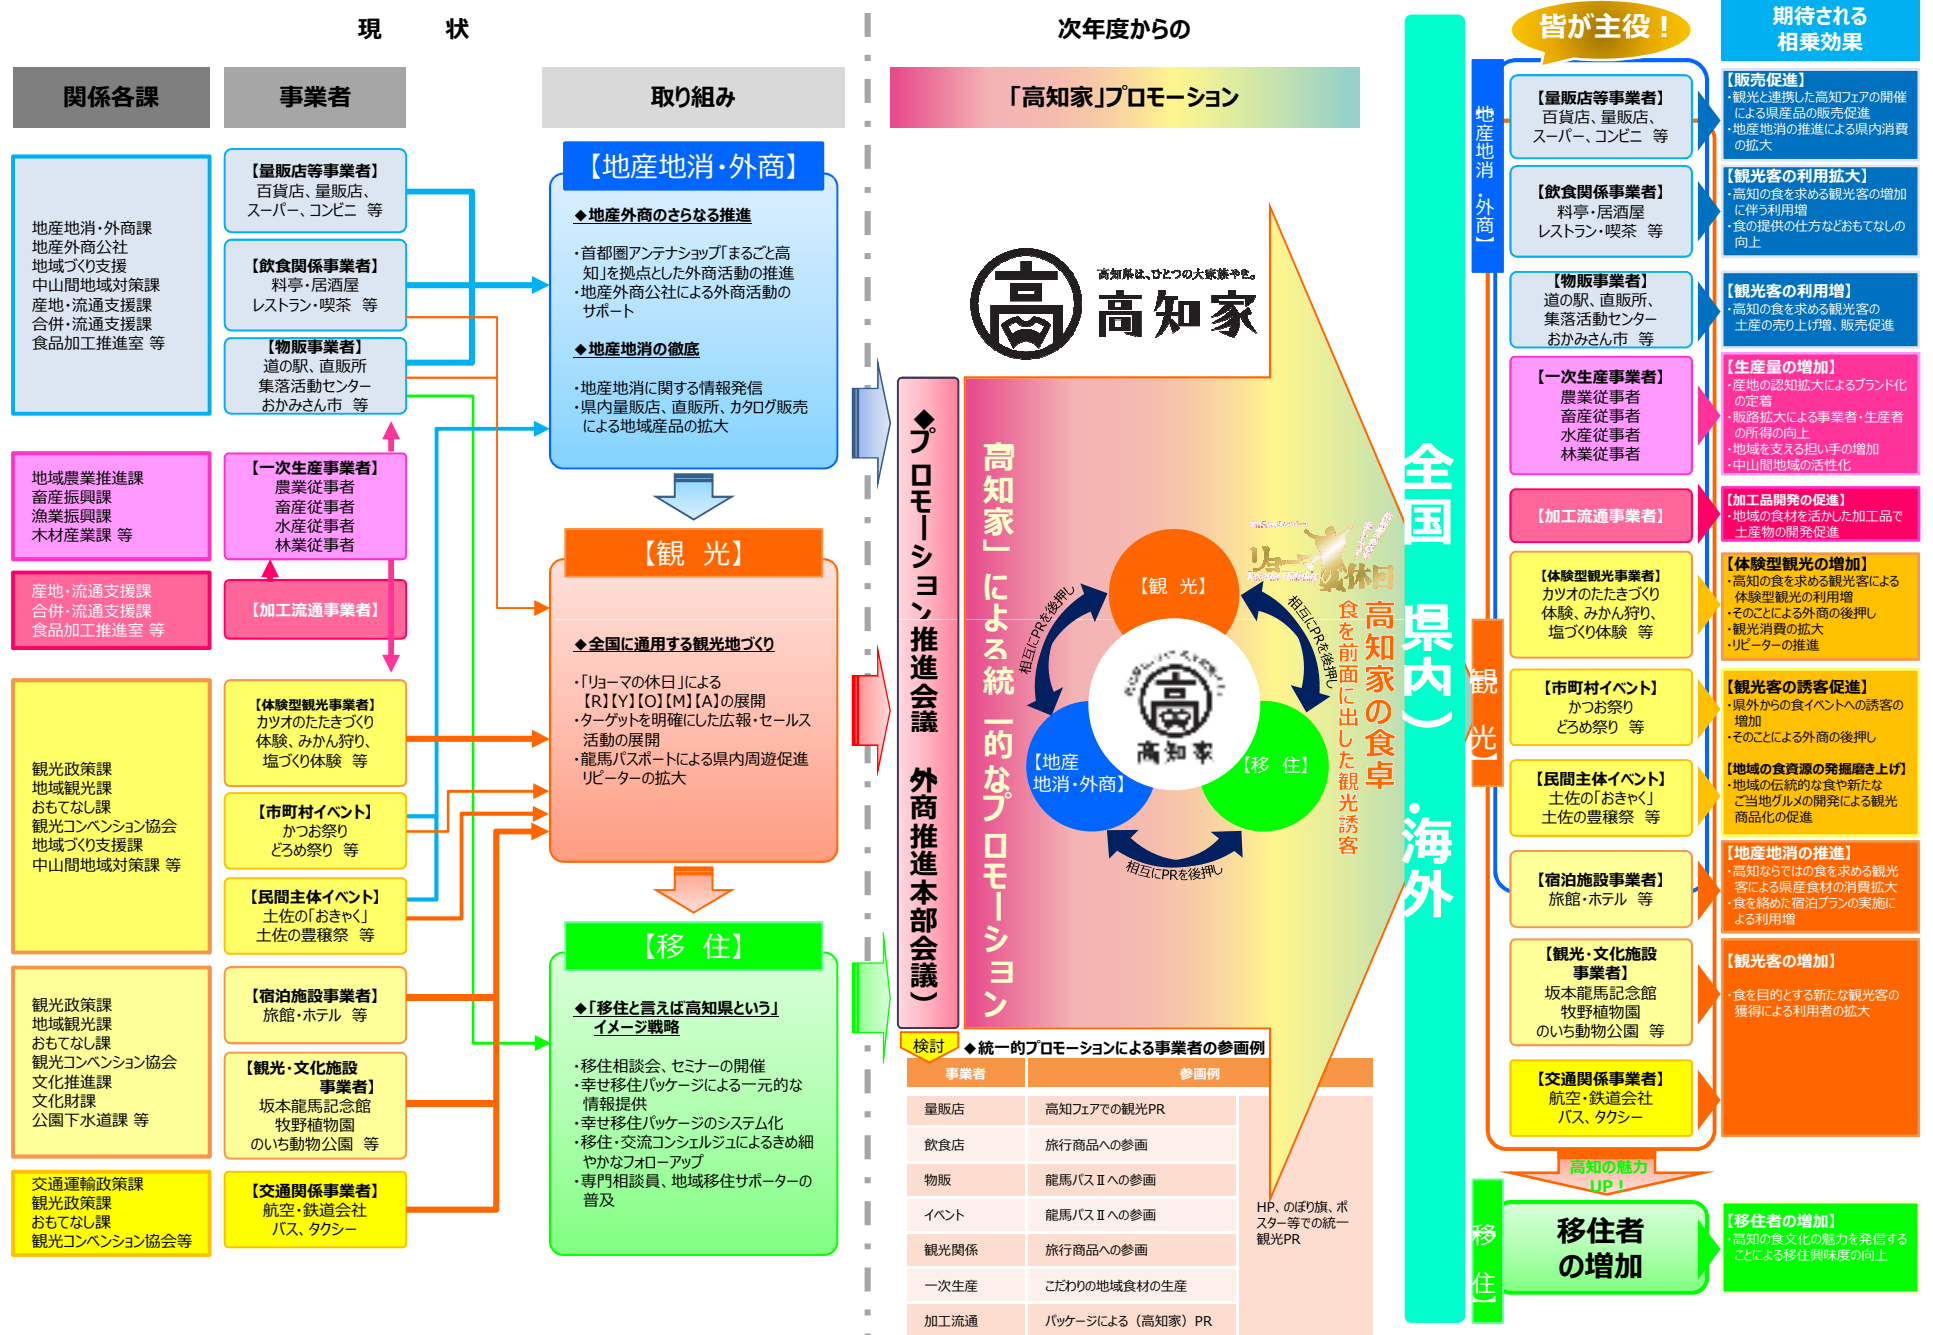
現　　状

次年度からの

皆が主役！

期待される相乗効果

関係各課

事業者

取り組み

「高知家」プロモーション

地産地消・外商課
地産外商公社
地域づくり支援
中山間地域対策課
産地・流通支援課
合併・流通支援課
食品加工推進室 等

【量販店等事業者】
百貨店、量販店、
スーパー、コンビニ 等

【飲食関係事業者】
料亭・居酒屋
レストラン・喫茶 等

【物販事業者】
道の駅、直販所
集落活動センター
おかみさん市 等

【地産地消・外商】

◆地産外商のさらなる推進

・首都圏アンテナショップ「まるごと高知」を拠点とした外商活動の推進
・地産外商公社による外商活動のサポート

◆地産地消の徹底

・地産地消に関する情報発信
・県内量販店、直販所、カタログ販売による地域産品の拡大

地域農業推進課
畜産振興課
漁業振興課
木材産業課 等

【一次生産事業者】
農業従事者
畜産従事者
水産従事者
林業従事者

産地・流通支援課
合併・流通支援課
食品加工推進室 等

【加工流通事業者】

【観　光】

◆全国に通用する観光地づくり

・「リョーマの休日」による【R】【Y】【O】【M】【A】の展開
・ターゲットを明確にした広報・セールス活動の展開
・龍馬パスポートによる県内周遊促進リピーターの拡大

観光政策課
地域観光課
おもてなし課
観光コンベンション協会
地域づくり支援課
中山間地域対策課 等

【体験型観光事業者】
カツオのたたきづくり
体験、みかん狩り、
塩づくり体験 等

【市町村イベント】
かつお祭り
どろめ祭り 等

【民間主体イベント】
土佐の「おきゃく」
土佐の豊穣祭 等

【移　住】

◆「移住と言えば高知県という」イメージ戦略

・移住相談会、セミナーの開催
・幸せ移住パッケージによる一元的な情報提供
・幸せ移住パッケージのシステム化
・移住・交流コンシェルジュによるきめ細やかなフォローアップ
・専門相談員、地域移住サポーターの普及

観光政策課
地域観光課
おもてなし課
観光コンベンション協会
文化推進課
文化財課
公園下水道課 等

【宿泊施設事業者】
旅館・ホテル 等

【観光・文化施設事業者】
坂本龍馬記念館
牧野植物園
のいち動物公園 等

交通運輸政策課
観光政策課
おもてなし課
観光コンベンション協会等

【交通関係事業者】
航空・鉄道会社
バス、タクシー

高知県は、ひとつの大家族やき。
高知家

◆プロモーション推進会議（外商推進本部会議）

高知家」による統一的なプロモーション

【観　光】
【地産地消・外商】
【移　住】
相互にPRを後押し
相互にPRを後押し
相互にPRを後押し
高知家

リョーマの休日

高知家の食卓を前面に出した観光誘客

検討
◆統一的プロモーションによる事業者の参画例

| 事業者 | 参画例 |
|---|---|
| 量販店 | 高知フェアでの観光PR |
| 飲食店 | 旅行商品への参画 |
| 物販 | 龍馬パスⅡへの参画 |
| イベント | 龍馬パスⅡへの参画 |
| 観光関係 | 旅行商品への参画 |
| 一次生産 | こだわりの地域食材の生産 |
| 加工流通 | パッケージによる（高知家）PR |

HP、のぼり旗、ポスター等での統一観光PR

全国（県内）・海外

【地産地消・外商】

【量販店等事業者】
百貨店、量販店、
スーパー、コンビニ 等

【飲食関係事業者】
料亭・居酒屋
レストラン・喫茶 等

【物販事業者】
道の駅、直販所、
集落活動センター、
おかみさん市 等

【一次生産事業者】
農業従事者
畜産従事者
水産従事者
林業従事者

【加工流通事業者】

【観光】

【体験型観光事業者】
カツオのたたきづくり
体験、みかん狩り、
塩づくり体験 等

【市町村イベント】
かつお祭り
どろめ祭り 等

【民間主体イベント】
土佐の「おきゃく」
土佐の豊穣祭 等

【宿泊施設事業者】
旅館・ホテル 等

【観光・文化施設事業者】
坂本龍馬記念館
牧野植物園
のいち動物公園 等

【交通関係事業者】
航空・鉄道会社
バス、タクシー

高知の魅力UP！

【移住】

移住者の増加

【販売促進】
・観光と連携した高知フェアの開催による県産品の販売促進
・地産地消の推進による県内消費の拡大

【観光客の利用拡大】
・高知の食を求める観光客の増加に伴う利用増
・食の提供の仕方などおもてなしの向上

【観光客の利用増】
・高知の食を求める観光客の土産の売り上げ増、販売促進

【生産量の増加】
・産地の認知拡大によるブランド化の定着
・販路拡大による事業者・生産者の所得の向上
・地域を支える担い手の増加
・中山間地域の活性化

【加工品開発の促進】
・地域の食材を活かした加工品で土産物の開発促進

【体験型観光の増加】
・高知の食を求める観光客による体験型観光の利用増
・そのことによる外商の後押し
・観光消費の拡大
・リピーターの推進

【観光客の誘客促進】
・県外からの食イベントへの誘客の増加
・そのことによる外商の後押し

【地域の食資源の発掘磨き上げ】
・地域の伝統的な食や新たなご当地グルメの開発による観光商品化の促進

【地産地消の推進】
・高知ならではの食を求める観光客による県産食材の消費拡大
・食を絡めた宿泊プランの実施による利用増

【観光客の増加】
・食を目的とする新たな観光客の獲得による利用者の拡大

【移住者の増加】
・高知の食文化の魅力を発信することによる移住興味度の向上